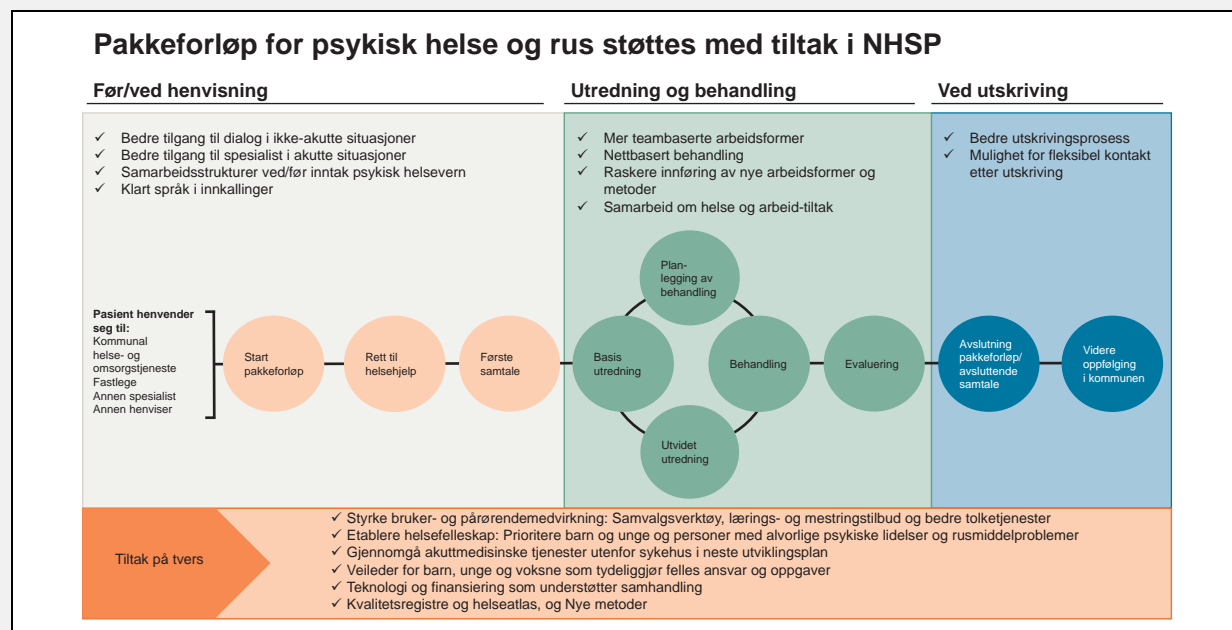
Pakkeforløp for psykisk helse og rus støttes med tiltak i NHSP

Før/ved henvisning

✓ Bedre tilgang til dialog i ikke-akutte situasjoner
✓ Bedre tilgang til spesialist i akutte situasjoner
✓ Samarbeidsstrukturer ved/før inntak psykisk helsevern
✓ Klart språk i innkallinger

Utredning og behandling

✓ Mer teambaserte arbeidsformer
✓ Nettbasert behandling
✓ Raskere innføring av nye arbeidsformer og metoder
✓ Samarbeid om helse og arbeid-tiltak

Ved utskriving

✓ Bedre utskrivingsprosess
✓ Mulighet for fleksibel kontakt etter utskriving

Pasient henvender seg til:
Kommunal helse- og omsorgstjeneste
Fastlege
Annen spesialist
Annen henviser

Start pakkeforløp

Rett til helsehjelp

Første samtale

Basis utredning

Planlegging av behandling

Behandling

Utvidet utredning

Evaluering

Avslutning pakkeforløp/ avsluttende samtale

Videre oppfølging i kommunen

Tiltak på tvers

✓ Styrke bruker- og pårørendemedvirkning: Samvalgsverktøy, lærings- og mestringstilbud og bedre tolketjenester
✓ Etablere helsefelleskap: Prioritere barn og unge og personer med alvorlige psykiske lidelser og rusmiddelproblemer
✓ Gjennomgå akuttmedisinske tjenester utenfor sykehus i neste utviklingsplan
✓ Veileder for barn, unge og voksne som tydeliggjør felles ansvar og oppgaver
✓ Teknologi og finansiering som understøtter samhandling
✓ Kvalitetsregistre og helseatlas, og Nye metoder